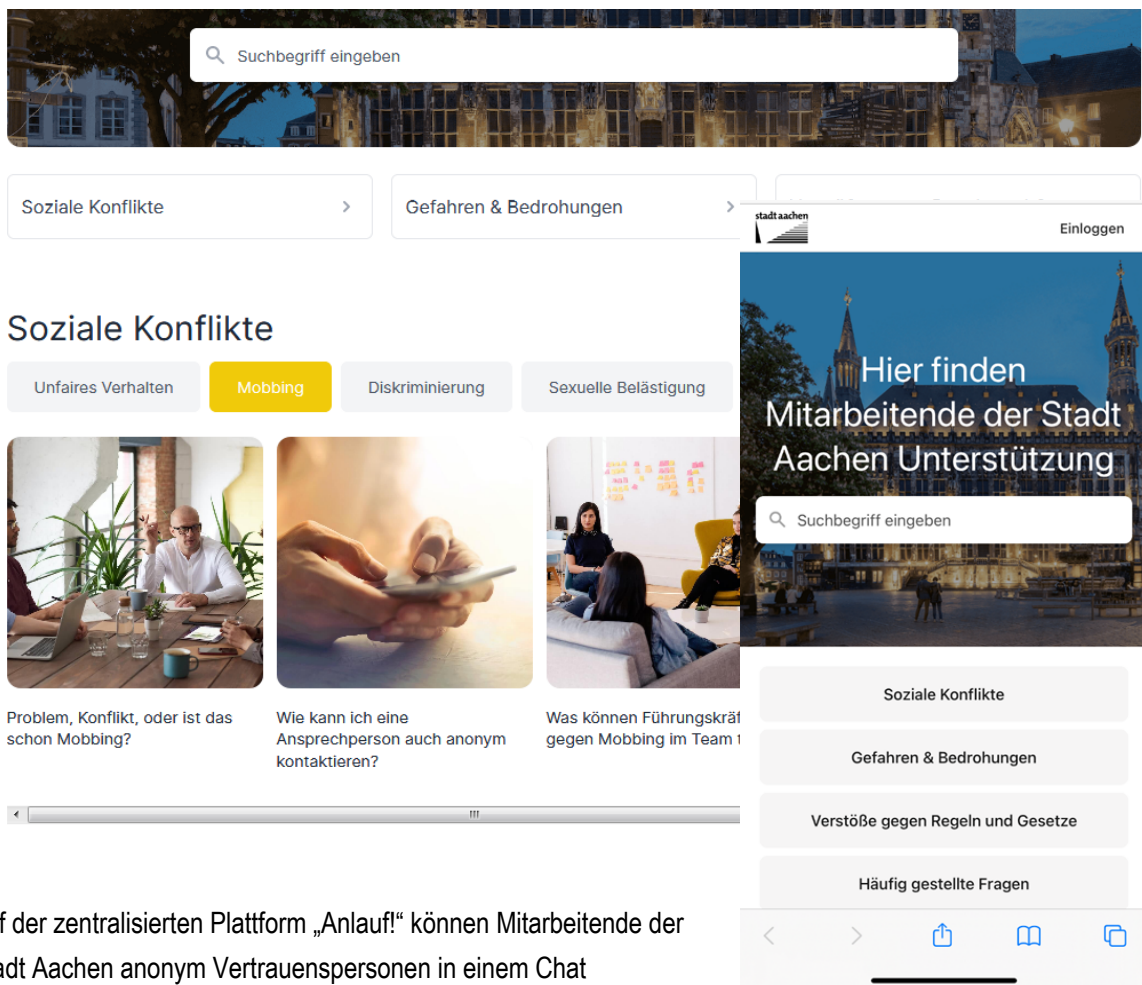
Suchbegriff eingeben

Soziale Konflikte

Gefahren & Bedrohungen

Soziale Konflikte

Unfaires Verhalten

Mobbing

Diskriminierung

Sexuelle Belästigung

Problem, Konflikt, oder ist das schon Mobbing?

Wie kann ich eine Ansprechperson auch anonym kontaktieren?

Was können Führungskräf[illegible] gegen Mobbing im Team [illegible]

stadt aachen

Einloggen

Hier finden Mitarbeitende der Stadt Aachen Unterstützung

Suchbegriff eingeben

Soziale Konflikte

Gefahren & Bedrohungen

Verstöße gegen Regeln und Gesetze

Häufig gestellte Fragen

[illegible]f der zentralisierten Plattform „Anlauf!“ können Mitarbeitende der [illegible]adt Aachen anonym Vertrauenspersonen in einem Chat